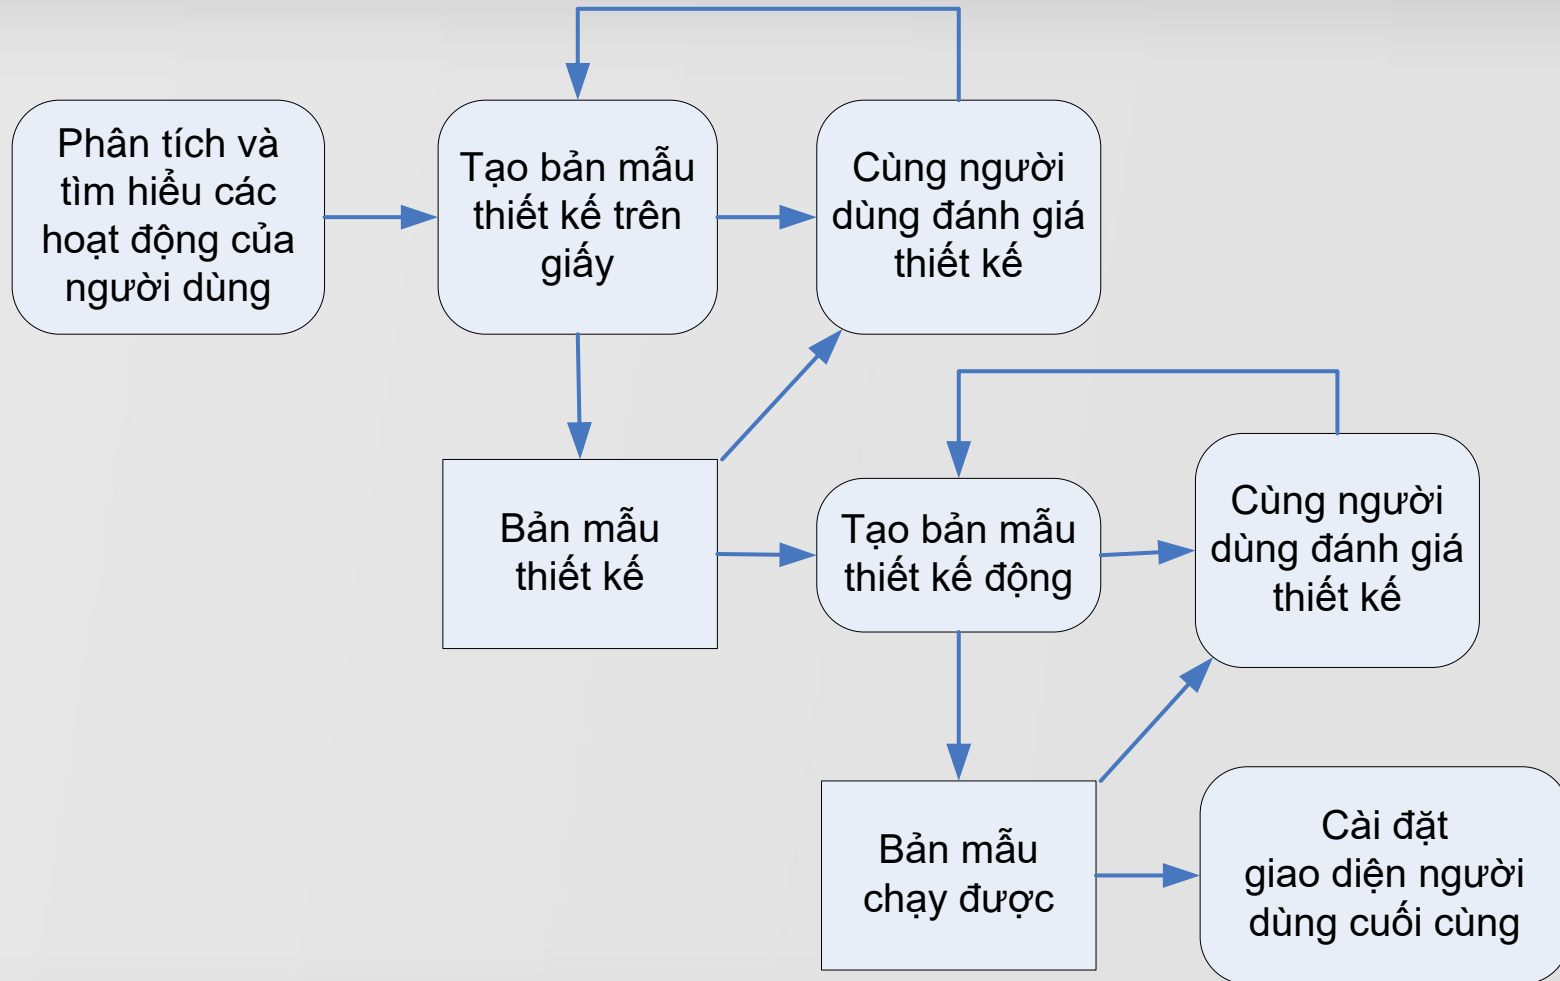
Phân tích và tìm hiểu các hoạt động của người dùng

Tạo bản mẫu thiết kế trên giấy

Cùng người dùng đánh giá thiết kế

Bản mẫu thiết kế

Tạo bản mẫu thiết kế động

Cùng người dùng đánh giá thiết kế

Bản mẫu chạy được

Cài đặt giao diện người dùng cuối cùng